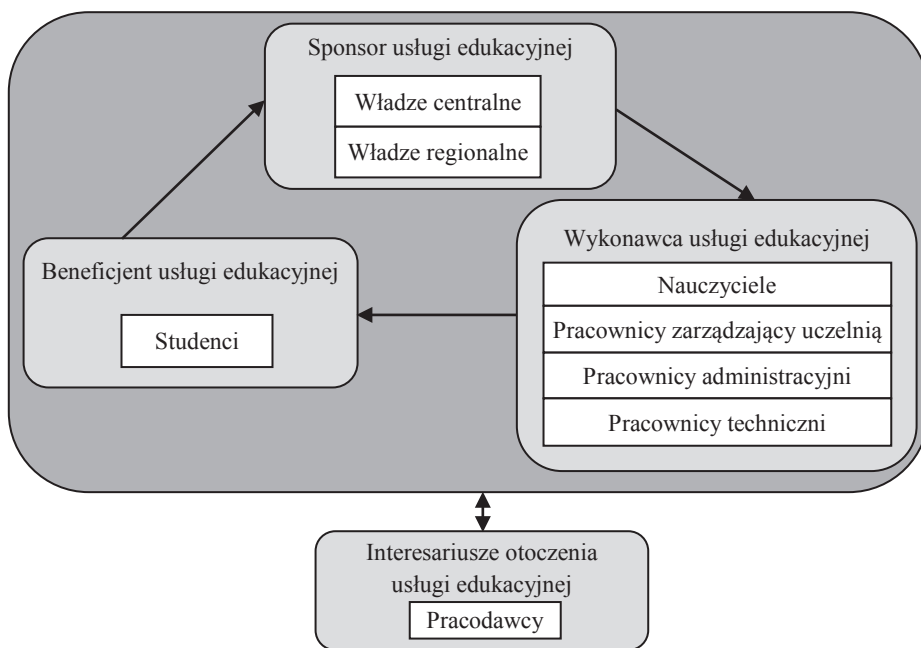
Sponsor usługi edukacyjnej

Władze centralne

Władze regionalne

Wykonawca usługi edukacyjnej

Nauczyciele

Pracownicy zarządzający uczelnią

Pracownicy administracyjni

Pracownicy techniczni

Beneficjent usługi edukacyjnej

Studenci

Interesariusze otoczenia usługi edukacyjnej

Pracodawcy